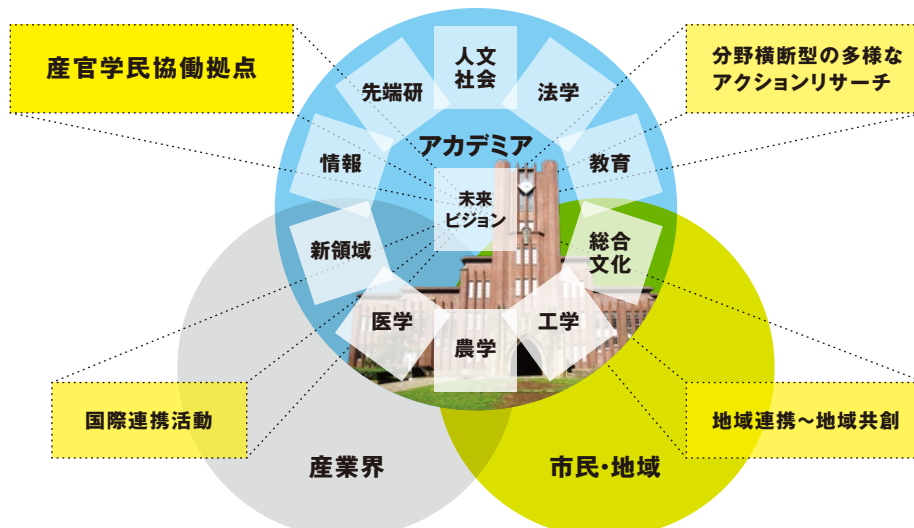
産官学民協働拠点

分野横断型の多様なアクションリサーチ

人文社会

先端研

法学

アカデミア

情報

教育

未来ビジョン

総合文化

新領域

医学

工学

農学

国際連携活動

地域連携〜地域共創

産業界

市民・地域